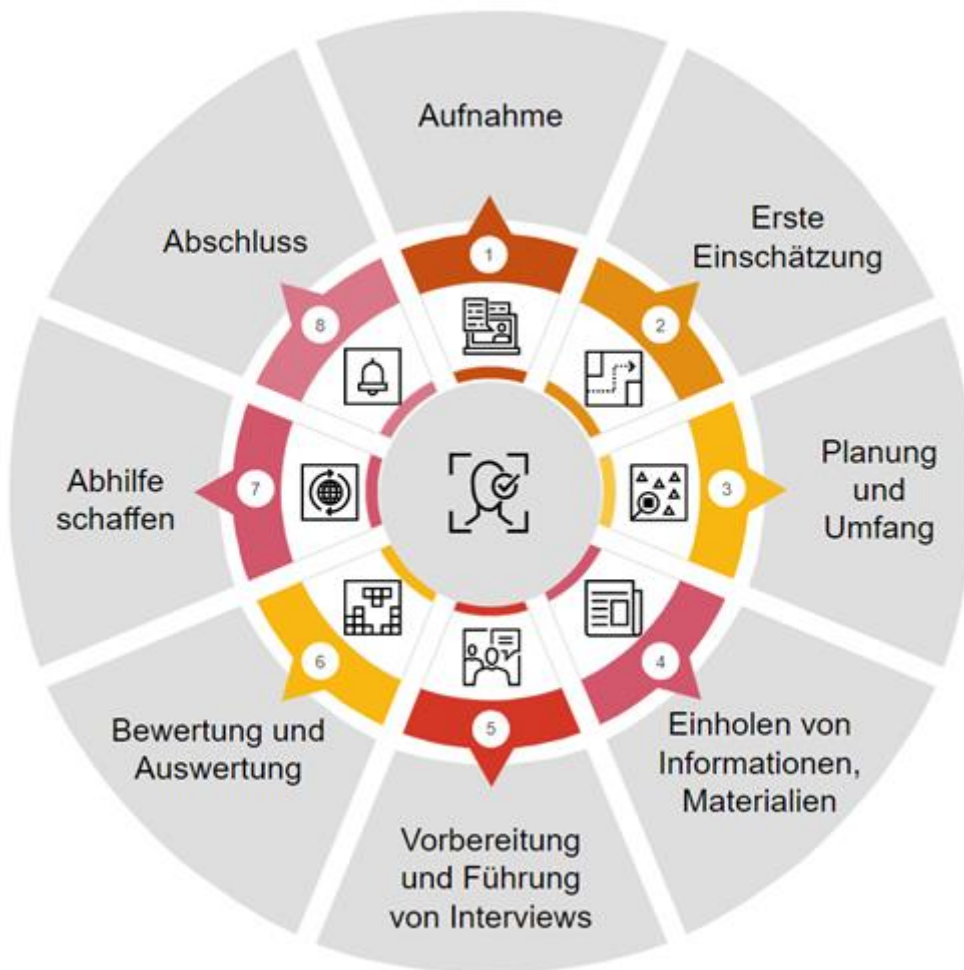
Aufnahme

1

Erste Einschätzung

2

Planung und Umfang

3

Einholen von Informationen, Materialien

4

Vorbereitung und Führung von Interviews

5

Bewertung und Auswertung

6

Abhilfe schaffen

7

Abschluss

8